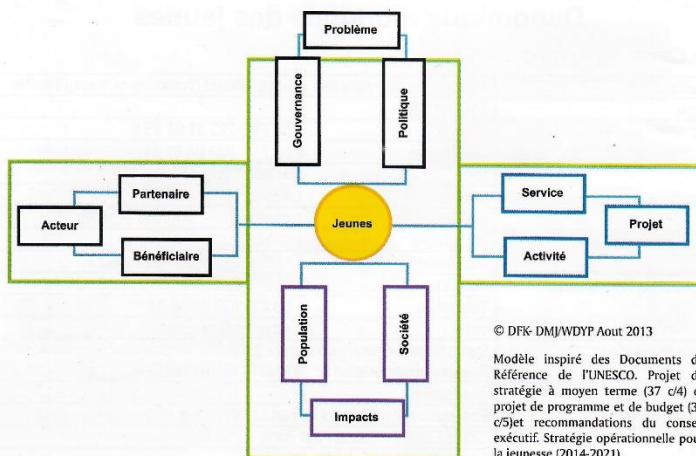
Problème

Gouvernance

Politique

Partenaire

Acteur

Bénéficiaire

Jeunes

Service

Projet

Activité

Population

Société

Impacts

© DFK- DMJ/WDYP Aout 2013

Modèle inspiré des Documents d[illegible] Référence de l'UNESCO. Projet d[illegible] stratégie à moyen terme (37 c/4) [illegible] projet de programme et de budget (3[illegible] c/5)et recommandations du conse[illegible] exécutif. Stratégie opérationnelle pou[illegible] la jeunesse (2014-2021).